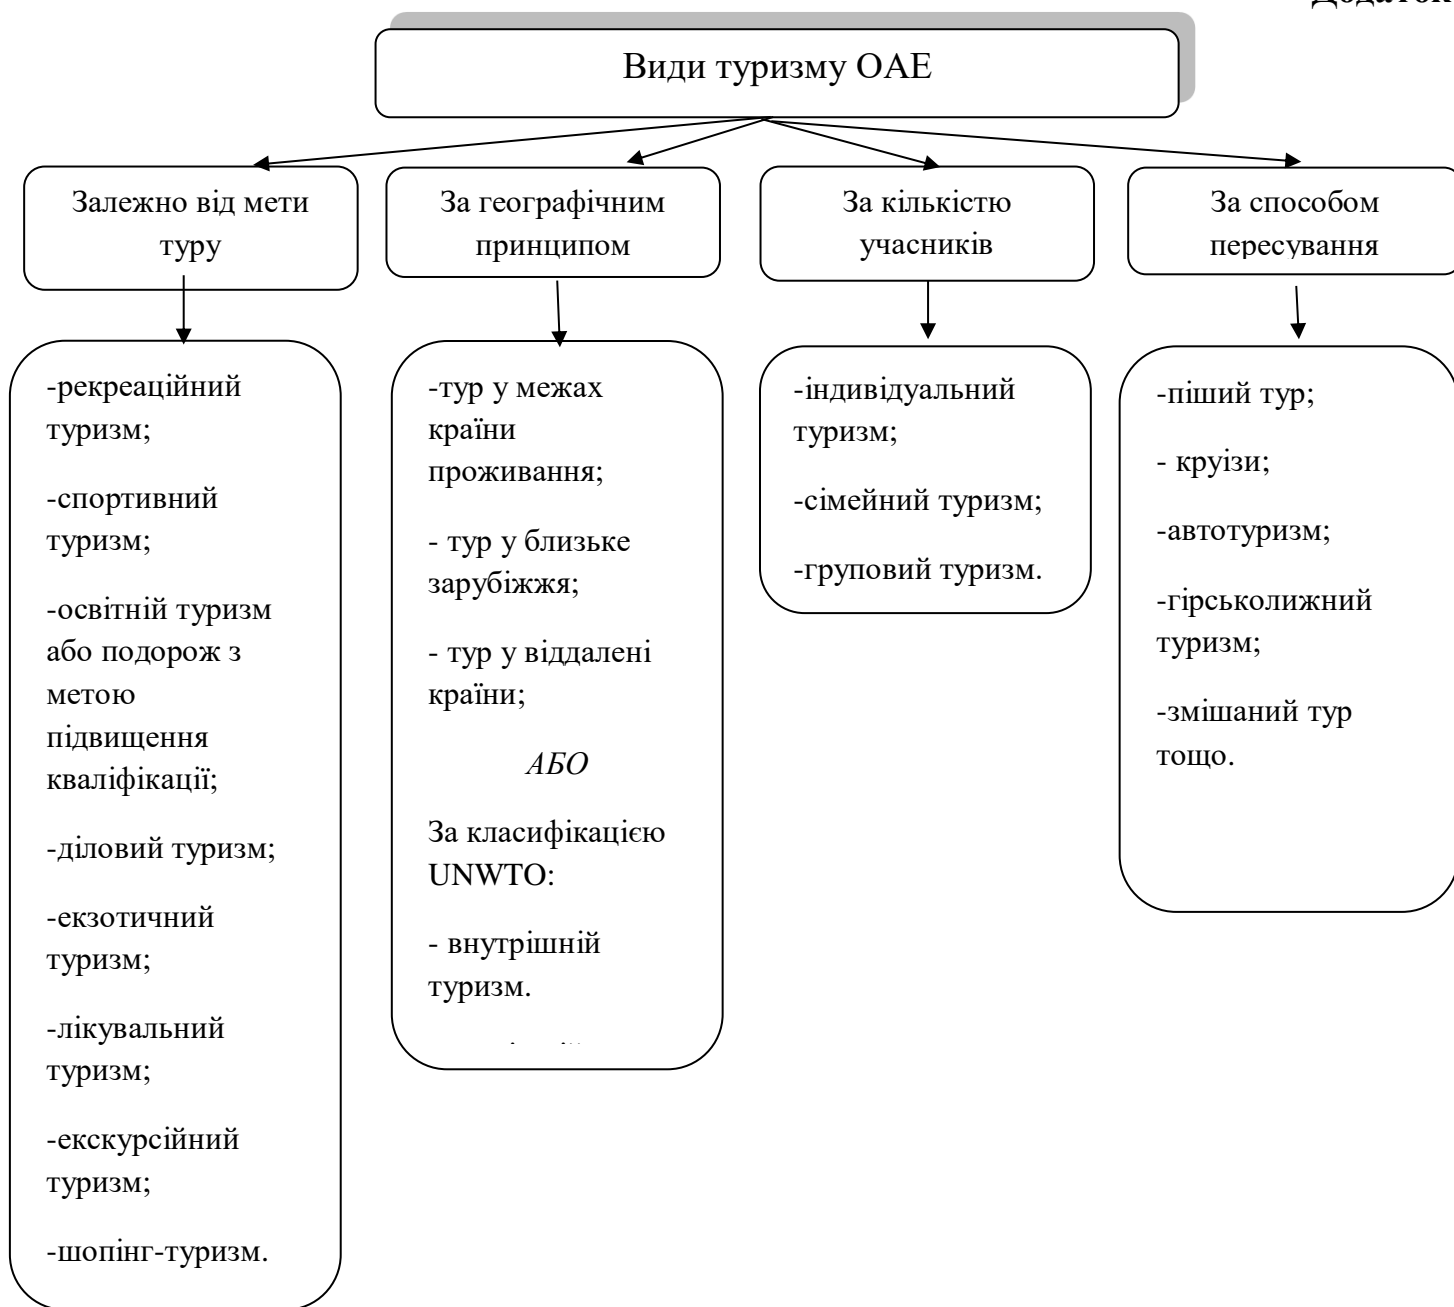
Додаток

Види туризму ОАЕ

Залежно від мети туру

-рекреаційний туризм;

-спортивний туризм;

-освітній туризм або подорож з метою підвищення кваліфікації;

-діловий туризм;

-екзотичний туризм;

-лікувальний туризм;

-екскурсійний туризм;

-шопінг-туризм.

За географічним принципом

-тур у межах країни проживання;

- тур у близьке зарубіжжя;

- тур у віддалені країни;

АБО

За класифікацією UNWTO:

- внутрішній туризм.

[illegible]

За кількістю учасників

-індивідуальний туризм;

-сімейний туризм;

-груповий туризм.

За способом пересування

-піший тур;

- круїзи;

-автотуризм;

-гірськолижний туризм;

-змішаний тур тощо.